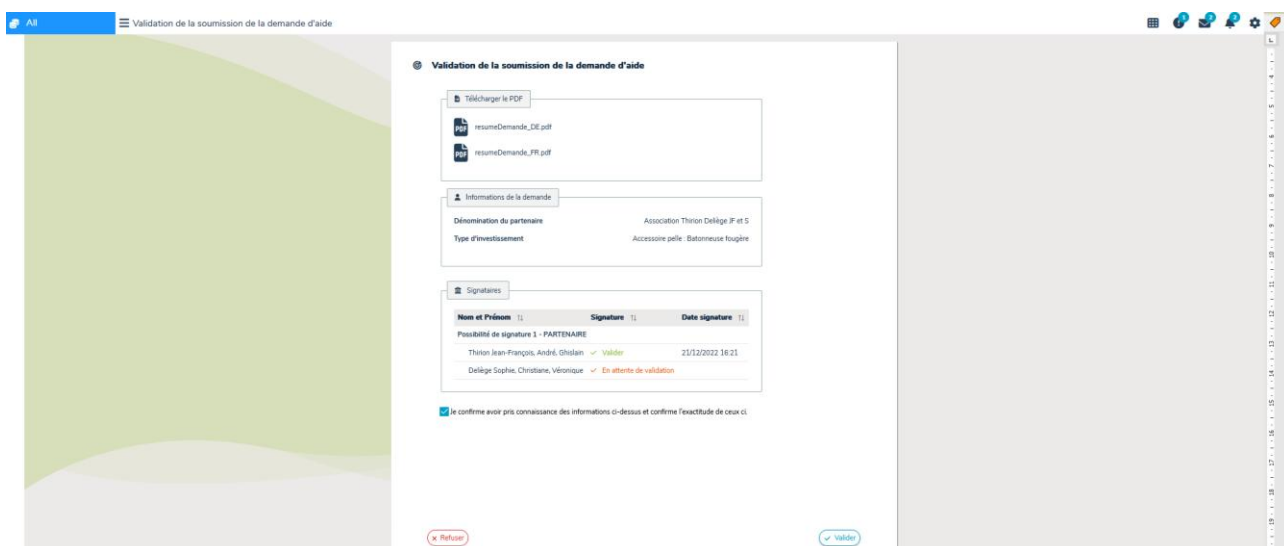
All

Validation de la soumission de la demande d'aide

Validation de la soumission de la demande d'aide

Télécharger le PDF

resumeDemande_DE.pdf

resumeDemande_FR.pdf

Informations de la demande

Dénomination du partenaire | Association Thirion Deliège JF et S

Type d'investissement | Accessoire pelle : Batonneuse fougère

Signataires

| Nom et Prénom | Signature | Date signature |
|---|---|---|
| Possibilité de signature 1 - PARTENAIRE | | |
| Thirion Jean-François, André, Ghislain | ✓ Valider | 21/12/2022 16:21 |
| Deliège Sophie, Christiane, Véronique | ✓ En attente de validation | |

Je confirme avoir pris connaissance des informations ci-dessus et confirme l'exactitude de ceux ci.

× Refuser

✓ Valider